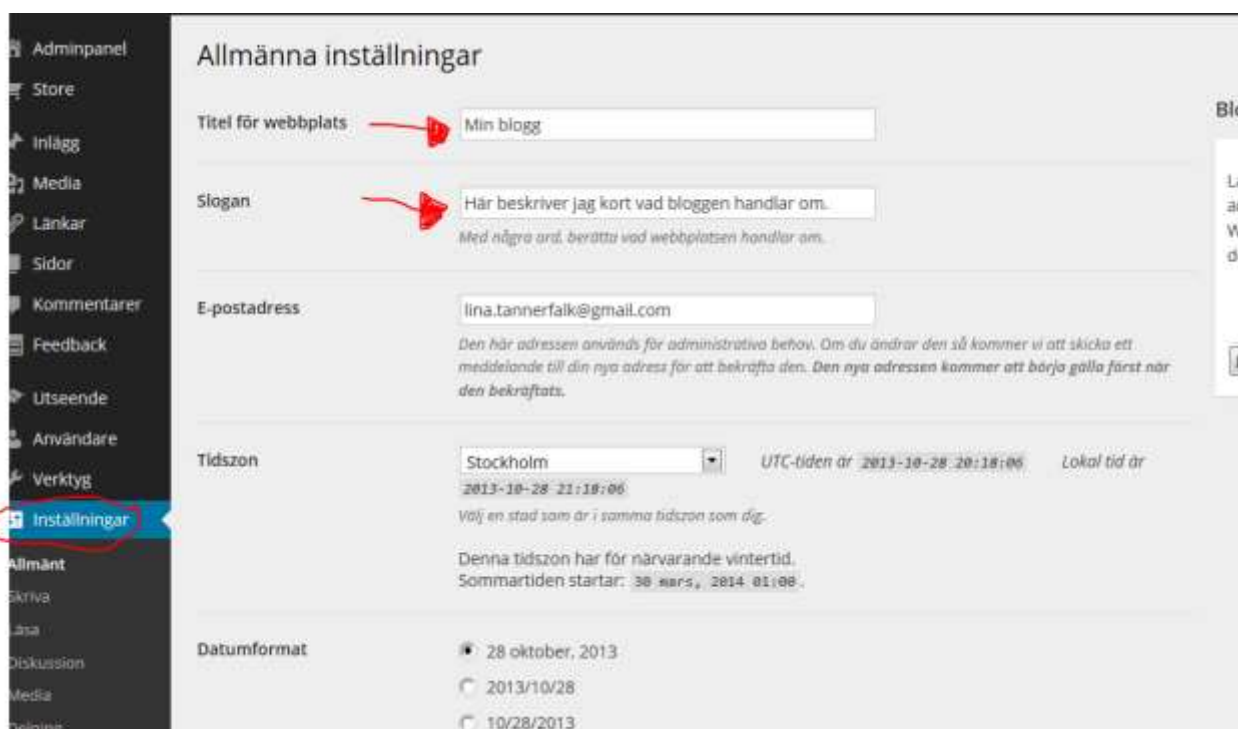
Adminpanel
Store
Inlägg
Media
Länkar
Sidor
Kommentarer
Feedback
Utseende
Användare
Verktyg
Inställningar
Allmänt
Skriva
Läsa
Diskussion
Media
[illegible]

Allmänna inställningar

Titel för webbplats
Min blogg

Slogan
Här beskriver jag kort vad bloggen handlar om.
Med några ord, berätta vad webbplatsen handlar om.

E-postadress
lina.tannerfalk@gmail.com
Den här adressen används för administrativa behov. Om du ändrar den så kommer vi att skicka ett meddelande till din nya adress för att bekräfta den. Den nya adressen kommer att börja gälla först när den bekräftats.

Tidszon
Stockholm
UTC-tiden är 2013-10-28 20:18:06 Lokal tid är 2013-10-28 21:18:06
Välj en stad som är i samma tidszon som dig.

Denna tidszon har för närvarande vintertid.
Sommartiden startar: 30 mars, 2014 01:00.

Datumformat
28 oktober, 2013
2013/10/28
10/28/2013

Bl
La
a
W
d